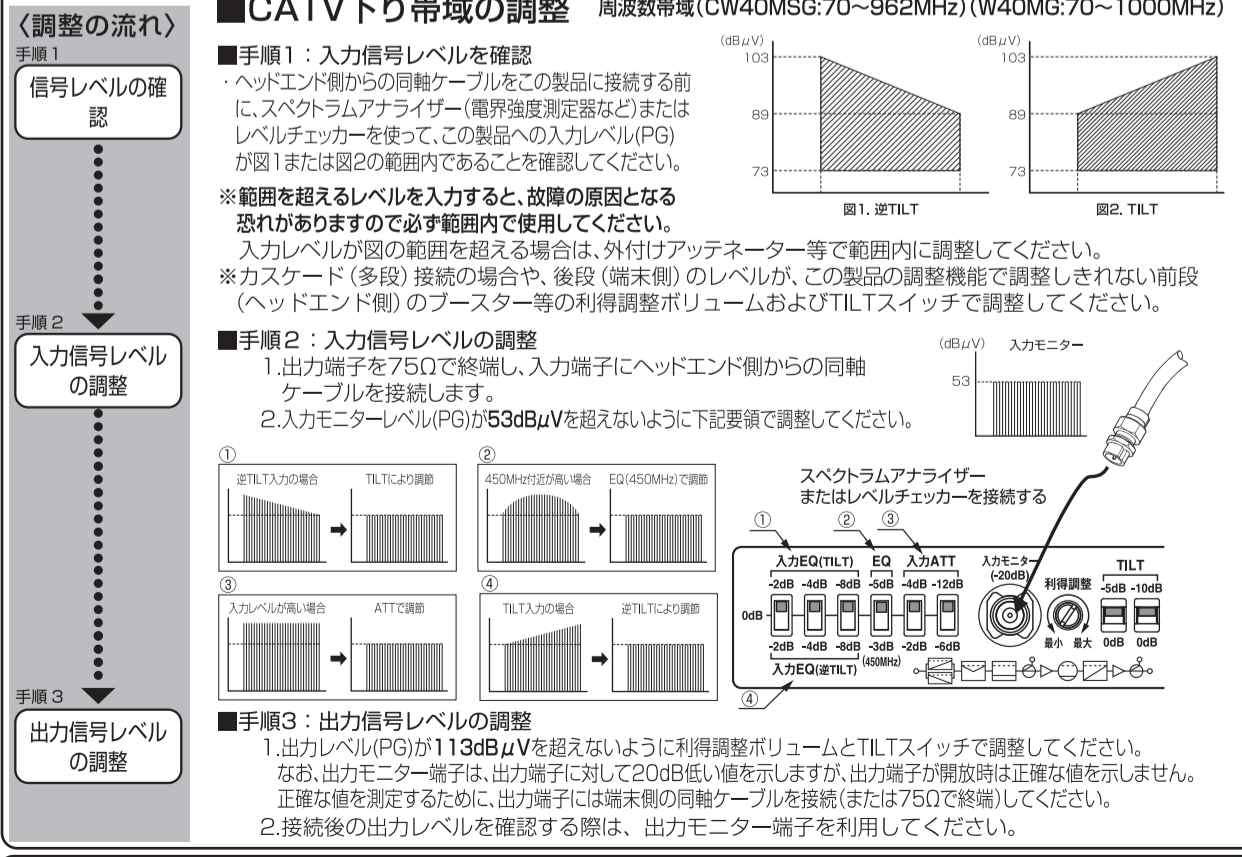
〈調整の流れ〉

手順1
信号レベルの確認

手順2
入力信号レベルの調整

手順3
出力信号レベルの調整

■CATV下り帯域の調整 周波数帯域(CW40MSG:70〜962MHz)(W40MG:70〜1000MHz)

■手順1:入力信号レベルを確認
・ヘッドエンド側からの同軸ケーブルをこの製品に接続する前に、スペクトラムアナライザー(電界強度測定器など)またはレベルチェッカーを使って、この製品への入力レベル(PG)が図1または図2の範囲内であることを確認してください。

(dB$\mu$V)
103
89
73
図1. 逆TILT

(dB$\mu$V)
103
89
73
図2. TILT

※範囲を超えるレベルを入力すると、故障の原因となる恐れがありますので必ず範囲内で使用してください。
入力レベルが図の範囲を超える場合は、外付けアッテネーター等で範囲内に調整してください。
※カスケード(多段)接続の場合や、後段(端末側)のレベルが、この製品の調整機能で調整しきれない前段(ヘッドエンド側)のブースター等の利得調整ボリュームおよびTILTスイッチで調整してください。

■手順2:入力信号レベルの調整
1.出力端子を75Ωで終端し、入力端子にヘッドエンド側からの同軸ケーブルを接続します。
2.入力モニターレベル(PG)が53dB$\mu$Vを超えないように下記要領で調整してください。

(dB$\mu$V) 入力モニター
53

①
逆TILT入力の場合 TILTにより調節
②
450MHz付近が高い場合 EQ(450MHz)で調節
③
入力レベルが高い場合 ATTで調節
④
TILT入力の場合 逆TILTにより調節

スペクトラムアナライザーまたはレベルチェッカーを接続する

① ② ③
入力EQ(TILT) EQ 入力ATT 入力モニター(-20dB) TILT
-2dB -4dB -8dB -5dB -4dB -12dB 利得調整 -5dB -10dB
0dB
-2dB -4dB -8dB -3dB -2dB -6dB 最小 最大 0dB 0dB
入力EQ(逆TILT) (450MHz)
④

■手順3:出力信号レベルの調整
1.出力レベル(PG)が113dB$\mu$Vを超えないように利得調整ボリュームとTILTスイッチで調整してください。
なお、出力モニター端子は、出力端子に対して20dB低い値を示しますが、出力端子が開放時は正確な値を示しません。
正確な値を測定するために、出力端子には端末側の同軸ケーブルを接続(または75Ωで終端)してください。
2.接続後の出力レベルを確認する際は、出力モニター端子を利用してください。